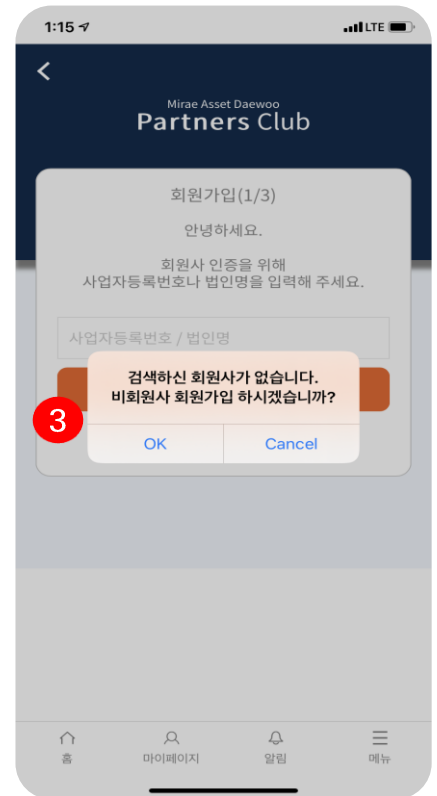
1:15
LTE

Mirae Asset Daewoo
Partners Club

회원가입(1/3)

안녕하세요.

회원사 인증을 위해
사업자등록번호나 법인명을 입력해 주세요.

사업자등록번호 / 법인명

3

검색하신 회원사가 없습니다.
비회원사 회원가입 하시겠습니까?

OK
Cancel

홈
마이페이지
알림
메뉴